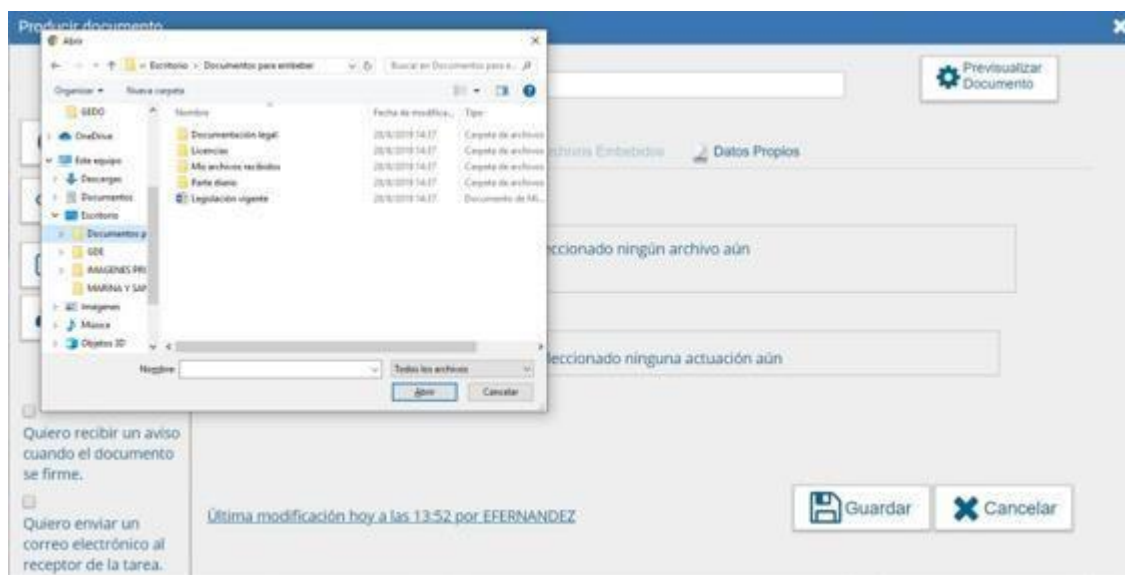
Producir documento

Abrir

« Escritorio › Documentos para embeber

Buscar en Documentos para e...

Organizar ▾ Nueva carpeta

GEDO
OneDrive
Este equipo
Descargas
Documentos
Escritorio
Documentos p
GDE
IMAGENES PR
MARINA Y SAI
Imágenes
Música
Objetos 3D

| Nombre | Fecha de modifica... | Tipo |
|---|---|---|
| Documentación legal | 20/8/2019 14:37 | Carpeta de archivos |
| Licencias | 20/8/2019 14:37 | Carpeta de archivos |
| Mis archivos recibidos | 20/8/2019 14:37 | Carpeta de archivos |
| Parte diario | 20/8/2019 14:37 | Carpeta de archivos |
| Legislación vigente | 20/8/2019 14:37 | Documento de Mi... |

Nombre:
Todos los archivos
Abrir
Cancelar

Previsualizar Documento

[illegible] Embebidos
Datos Propios

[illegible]eccionado ningún archivo aún

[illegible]eccionado ninguna actuación aún

Quiero recibir un aviso cuando el documento se firme.

Quiero enviar un correo electrónico al receptor de la tarea.

Última modificación hoy a las 13:52 por EFERNANDEZ

Guardar
Cancelar